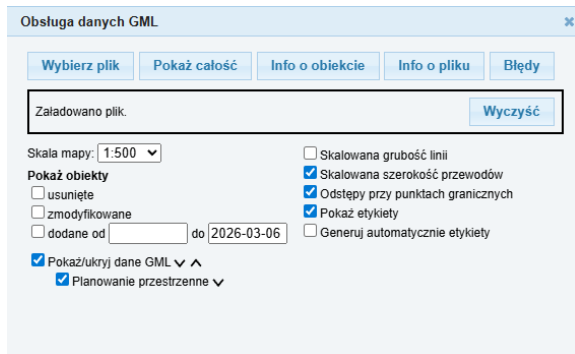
Obsługa danych GML

×

Wybierz plik
Pokaż całość
Info o obiekcie
Info o pliku
Błędy

Załadowano plik.

Wyczyść

Skala mapy: 1:500

Pokaż obiekty

usunięte

zmodyfikowane

dodane od do 2026-03-06

Pokaż/ukryj dane GML

Planowanie przestrzenne

Skalowana grubość linii

Skalowana szerokość przewodów

Odstępy przy punktach granicznych

Pokaż etykiety

Generuj automatycznie etykiety